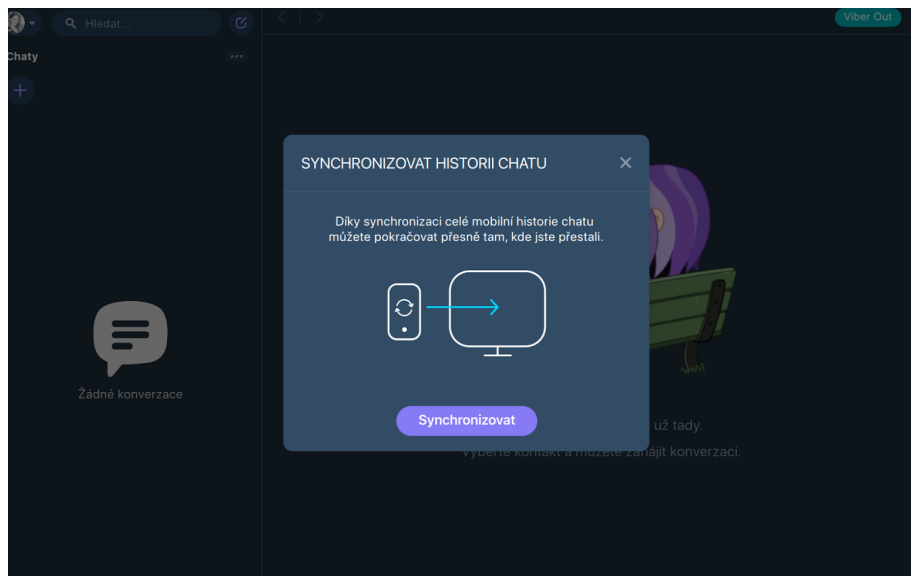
Hledat...

Viber Out

Chaty

...

SYNCHRONIZOVAT HISTORII CHATU

×

Díky synchronizaci celé mobilní historie chatu můžete pokračovat přesně tam, kde jste přestali.

Synchronizovat

Žádné konverzace

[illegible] už tady.

V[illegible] kontakt a můžete zahájit konverzaci.